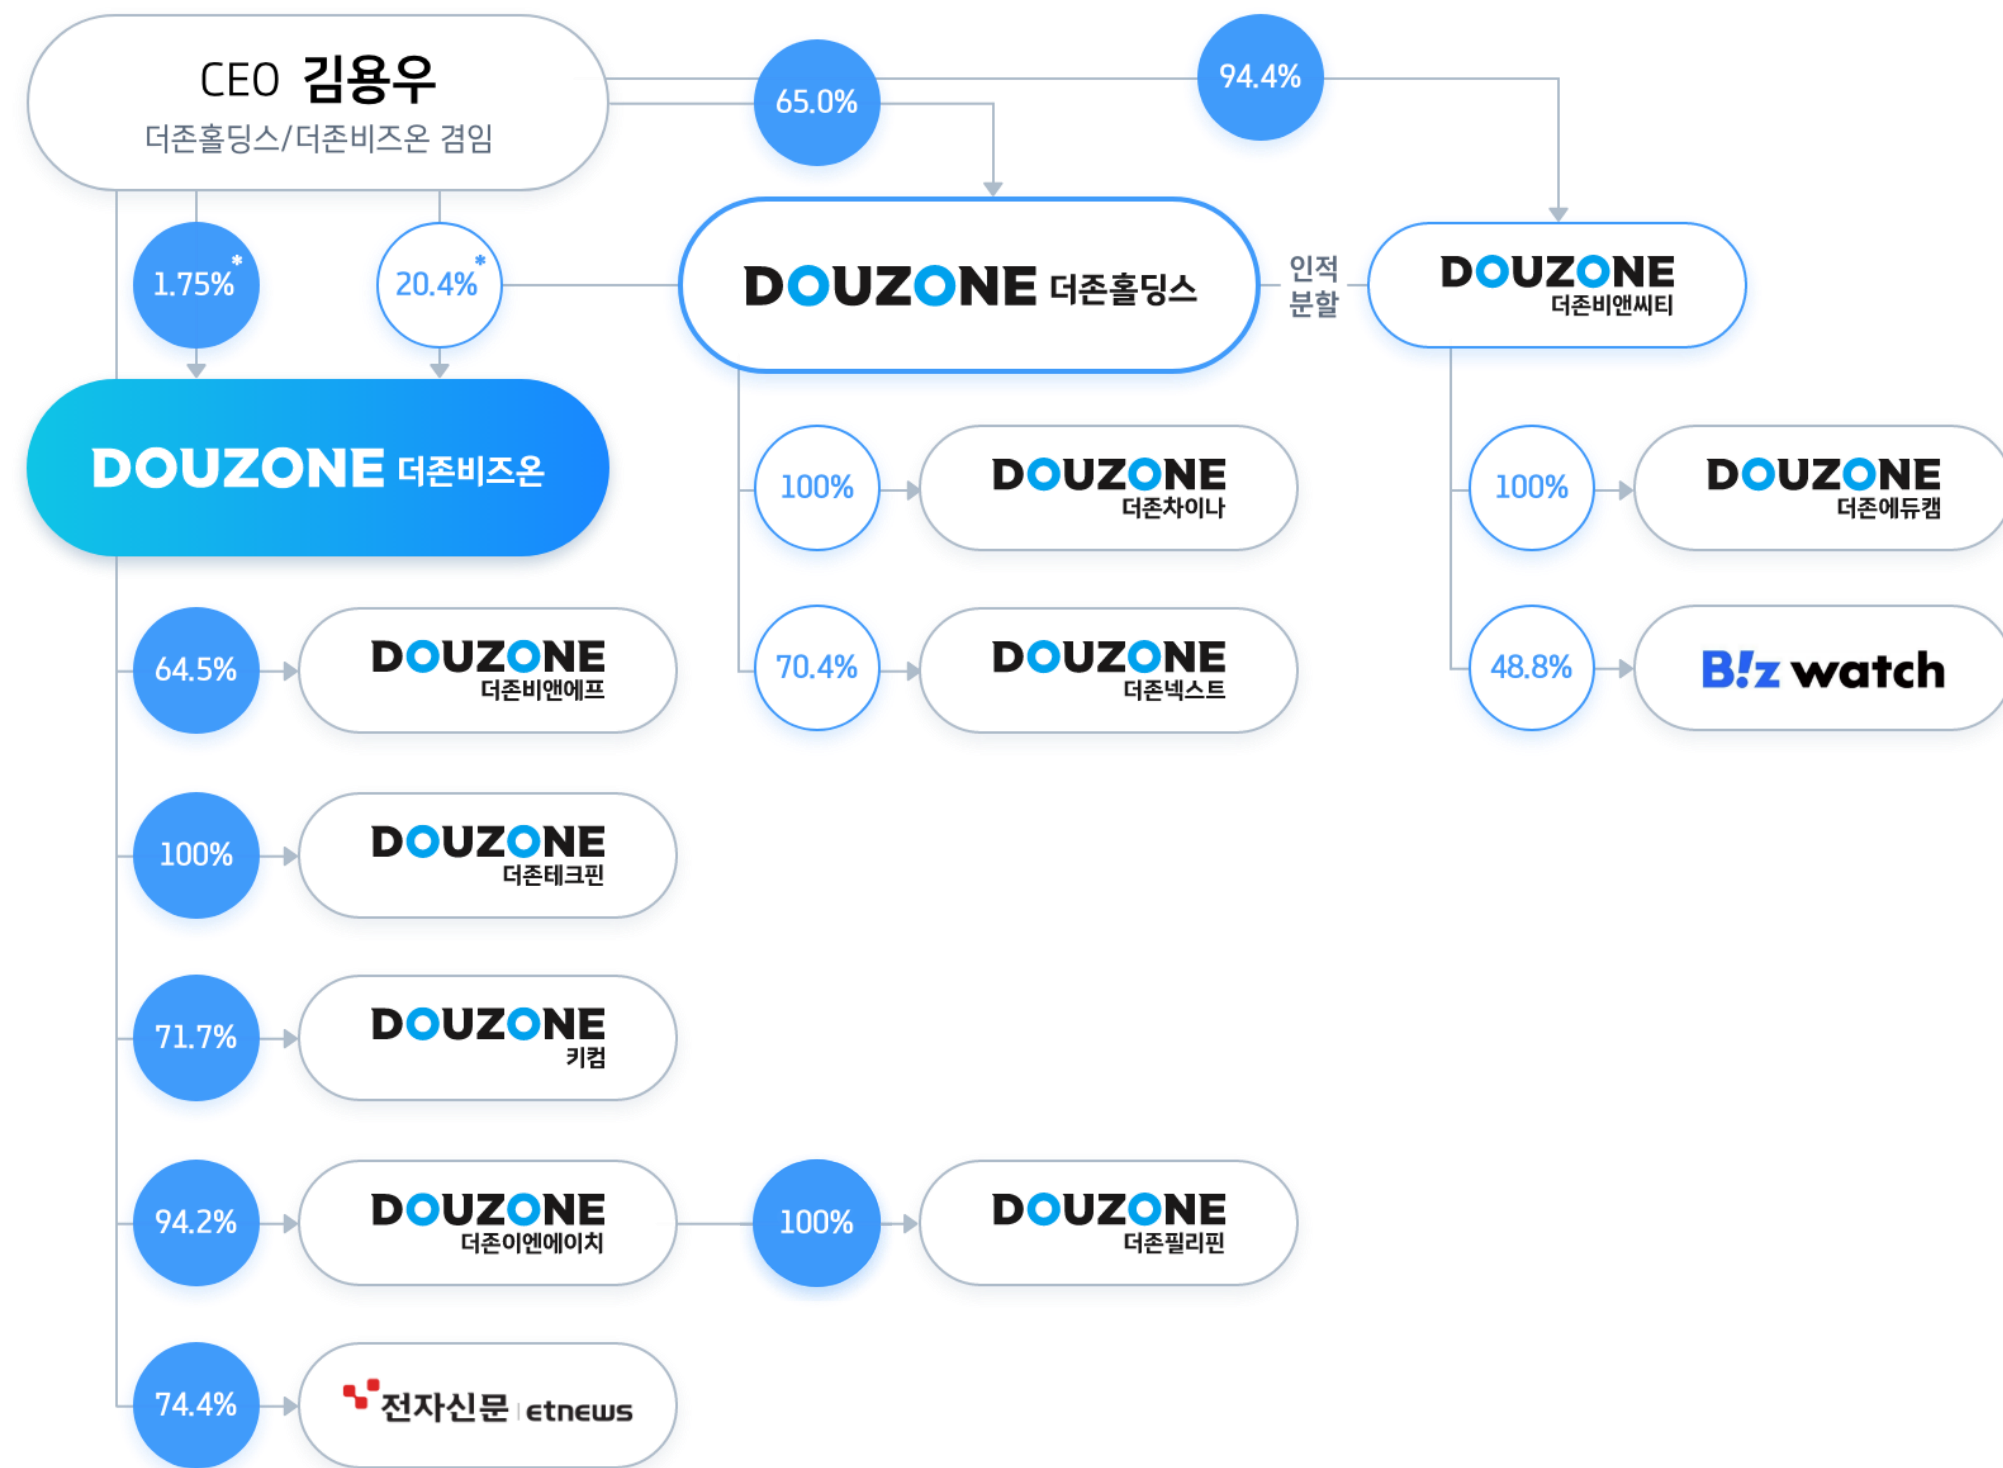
CEO 김용우
더존홀딩스/더존비즈온 겸임

65.0%

94.4%

1.75%*

20.4%*

DOUZONE 더존홀딩스

인적 분할

DOUZONE 더존비앤씨티

DOUZONE 더존비즈온

100%

DOUZONE 더존차이나

100%

DOUZONE 더존에듀캠

64.5%

DOUZONE 더존비앤에프

70.4%

DOUZONE 더존넥스트

48.8%

B!z watch

100%

DOUZONE 더존테크핀

71.7%

DOUZONE 키컴

94.2%

DOUZONE 더존이엔에이치

100%

DOUZONE 더존필리핀

74.4%

전자신문 etnews